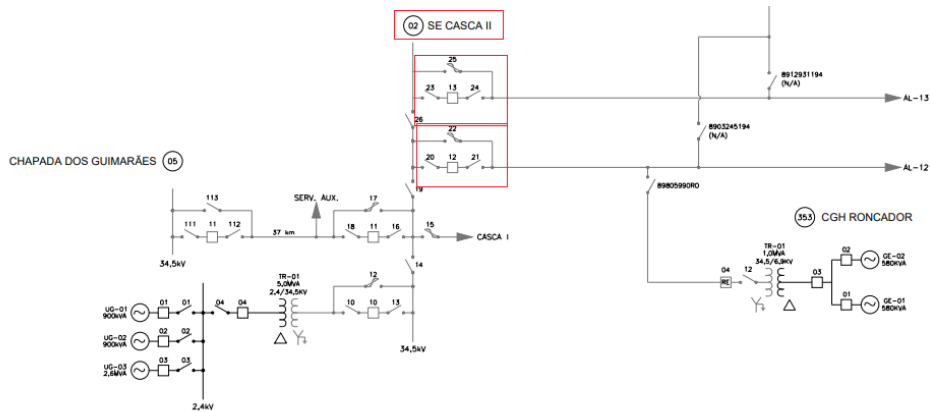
02 SE CASCA II

25
23 13 24
26
22
20 12 21
19

8912931194
(N/A)

8903245194
(N/A)

AL-13

AL-12

89805990R0

CHAPADA DOS GUIMARÃES 05

113
111 11 112
37 km
SERV. AUX.
17
18 11 16
15
CASCA I
34,5kV
14
12
10 10 13
34,5kV

TR-01
5,0MVA
2,4/34,5KV

UG-01
900kVA
01 01
04 04
UG-02
900kVA
02 02
UG-03
2,6MVA
03 03
2,4kV

353 CGH RONCADOR

TR-01
1,0MVA
34,5/6,9KV
04
RE
12
03
02
GE-02
580KVA
01
GE-01
580KVA